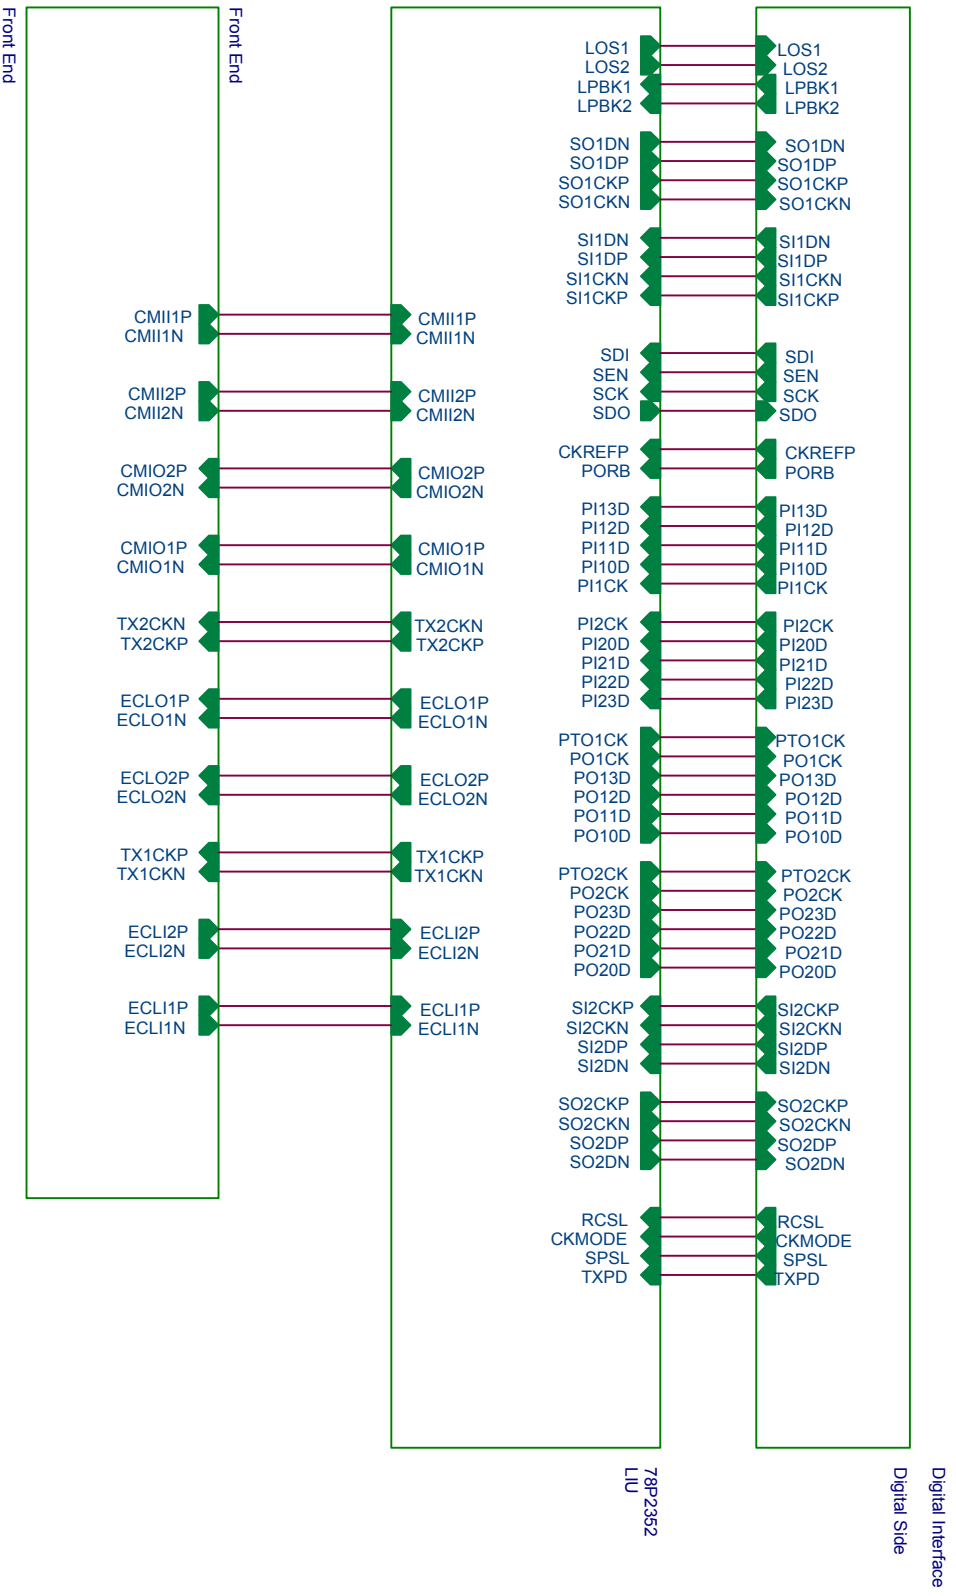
Front End
Front End

CMII1P
CMII1N

CMII2P
CMII2N

CMIO2P
CMIO2N

CMIO1P
CMIO1N

TX2CKN
TX2CKP

ECLO1P
ECLO1N

ECLO2P
ECLO2N

TX1CKP
TX1CKN

ECLI2P
ECLI2N

ECLI1P
ECLI1N

CMII1P
CMII1N

CMII2P
CMII2N

CMIO2P
CMIO2N

CMIO1P
CMIO1N

TX2CKN
TX2CKP

ECLO1P
ECLO1N

ECLO2P
ECLO2N

TX1CKP
TX1CKN

ECLI2P
ECLI2N

ECLI1P
ECLI1N

LOS1
LOS2
LPBK1
LPBK2

SO1DN
SO1DP
SO1CKP
SO1CKN

SI1DN
SI1DP
SI1CKN
SI1CKP

SDI
SEN
SCK
SDO

CKREFP
PORB

PI13D
PI12D
PI11D
PI10D
PI1CK

PI2CK
PI20D
PI21D
PI22D
PI23D

PTO1CK
PO1CK
PO13D
PO12D
PO11D
PO10D

PTO2CK
PO2CK
PO23D
PO22D
PO21D
PO20D

SI2CKP
SI2CKN
SI2DP
SI2DN

SO2CKP
SO2CKN
SO2DP
SO2DN

RCSL
CKMODE
SPSL
TXPD

78P2352
LIU

LOS1
LOS2
LPBK1
LPBK2

SO1DN
SO1DP
SO1CKP
SO1CKN

SI1DN
SI1DP
SI1CKN
SI1CKP

SDI
SEN
SCK
SDO

CKREFP
PORB

PI13D
PI12D
PI11D
PI10D
PI1CK

PI2CK
PI20D
PI21D
PI22D
PI23D

PTO1CK
PO1CK
PO13D
PO12D
PO11D
PO10D

PTO2CK
PO2CK
PO23D
PO22D
PO21D
PO20D

SI2CKP
SI2CKN
SI2DP
SI2DN

SO2CKP
SO2CKN
SO2DP
SO2DN

RCSL
CKMODE
SPSL
TXPD

Digital Side
Digital Interface